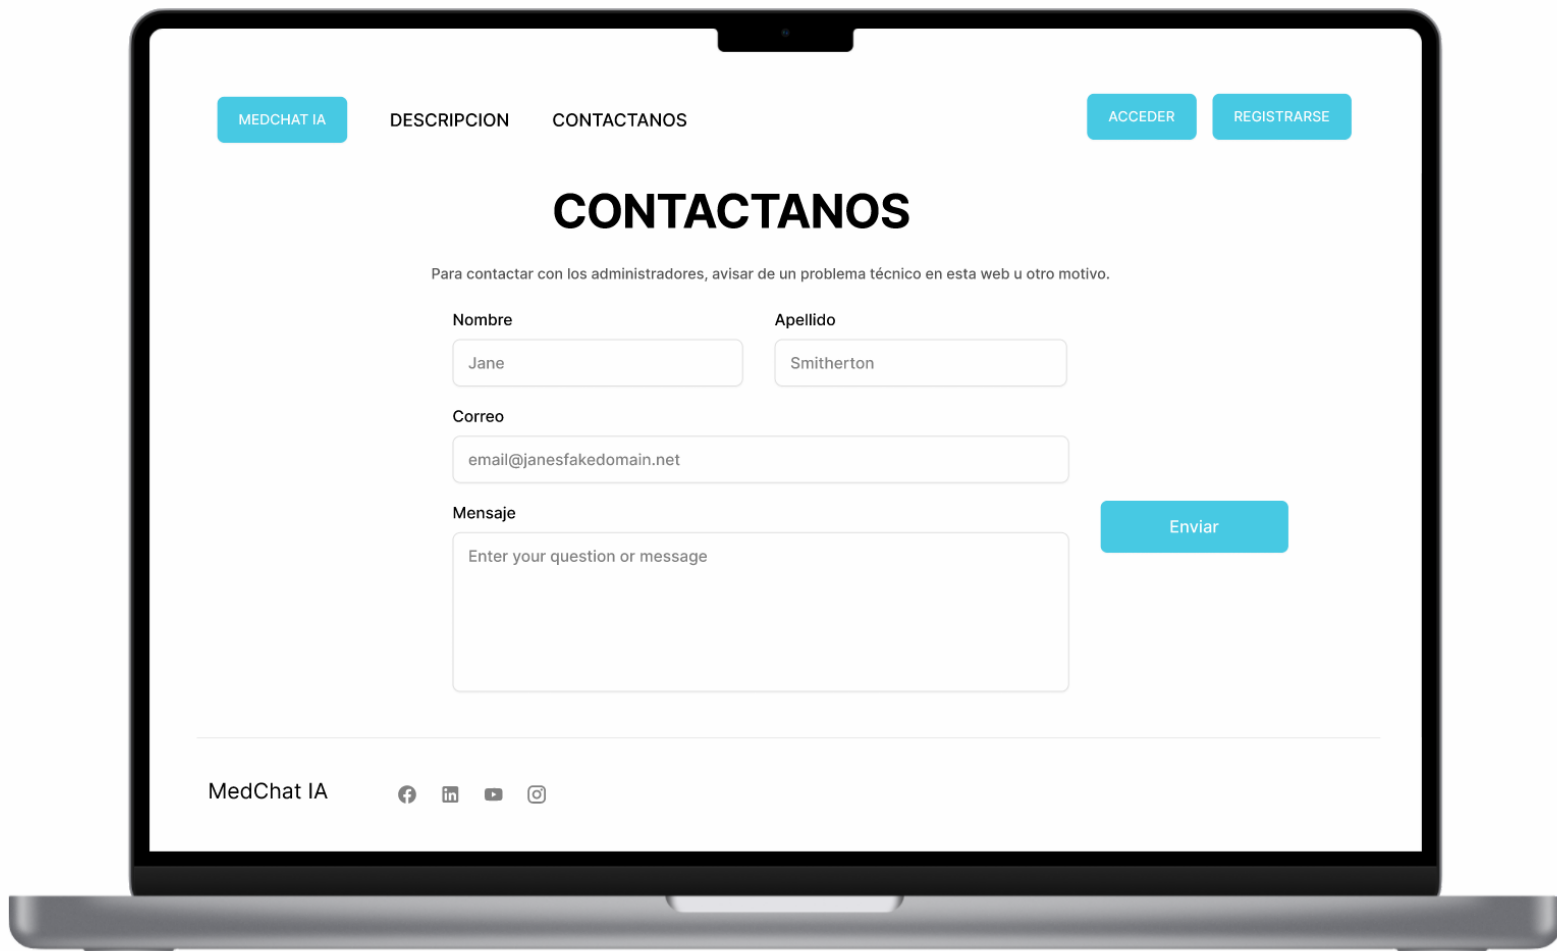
MEDCHAT IA

DESCRIPCION

CONTACTANOS

ACCEDER

REGISTRARSE

CONTACTANOS

Para contactar con los administradores, avisar de un problema técnico en esta web u otro motivo.

Nombre

Jane

Apellido

Smitherton

Correo

email@janesfakedomain.net

Mensaje

Enter your question or message

Enviar

MedChat IA